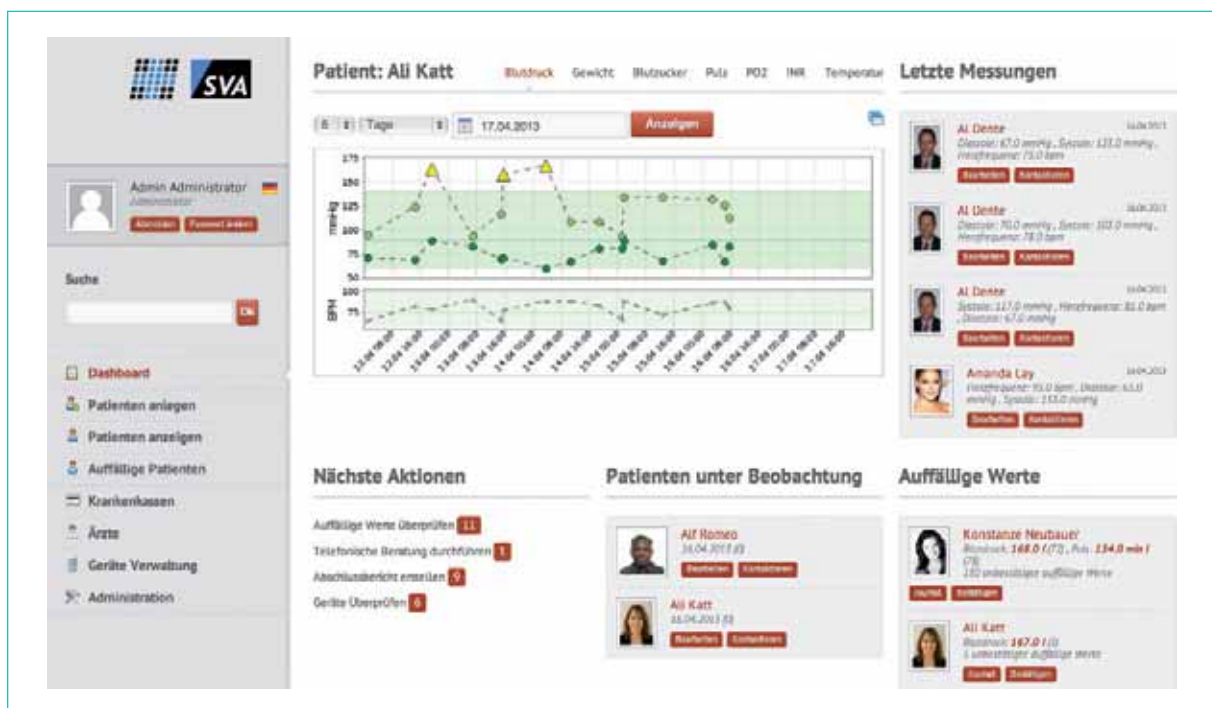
SVA

Admin Administrator
Administrator
Abmelden Passwort ändern

Suche

Ok

Dashboard
Patienten anlegen
Patienten anzeigen
Auffällige Patienten
Krankenkassen
Ärzte
Geräte Verwaltung
Administration

Patient: Ali Katt

Blutdruck Gewicht Blutzucker Puls PO2 INR Temperatur

6 Tage 17.04.2013 Anzeigen

175
150
125
100
75
50
mmHg

100
75
BPM

Letzte Messungen

Al Dente
16.04.2013
Diastole: 67.0 mmHg , Systole: 123.0 mmHg , Herzfrequenz: 75.0 bpm
Bearbeiten Kontaktieren

Al Dente
16.04.2013
Diastole: 70.0 mmHg , Systole: 103.0 mmHg , Herzfrequenz: 78.0 bpm
Bearbeiten Kontaktieren

Al Dente
16.04.2013
Systole: 117.0 mmHg , Herzfrequenz: 81.0 bpm , Diastole: 67.0 mmHg
Bearbeiten Kontaktieren

Amanda Lay
16.04.2013
Herzfrequenz: 93.0 bpm , Diastole: 63.0 mmHg , Systole: 153.0 mmHg
Bearbeiten Kontaktieren

Nächste Aktionen

Auffällige Werte überprüfen 11
Telefonische Beratung durchführen 1
Abschlussbericht erstellen 9
Geräte Überprüfen 6

Patienten unter Beobachtung

Alf Romeo
16.04.2013 83
Bearbeiten Kontaktieren

Ali Katt
16.04.2013 83
Bearbeiten Kontaktieren

Auffällige Werte

Konstanze Neubauer
Blutdruck: 168.0 / (73) , Puls: 134.0 min / (78)
182 unbestätigte auffällige Werte
Journal Bestätigen

Ali Katt
Blutdruck: 167.0 / (0)
1 unbestätigte auffällige Werte
Journal Bestätigen